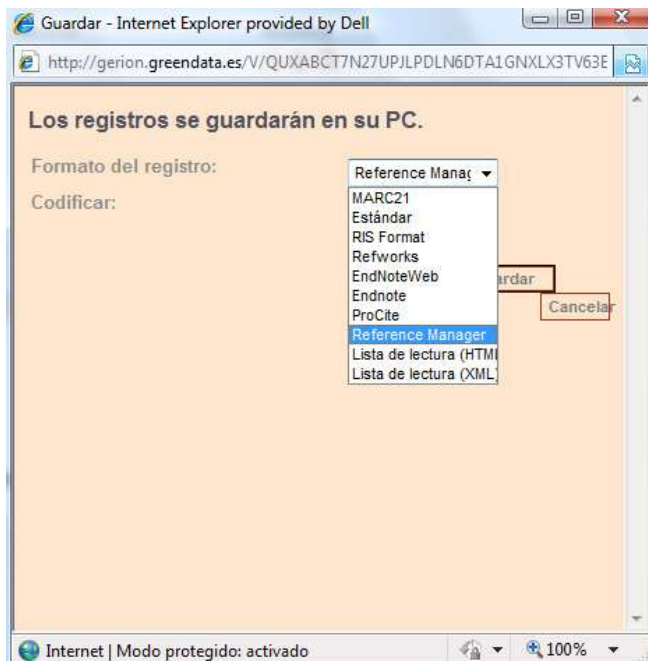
Guardar - Internet Explorer provided by Dell

http://gerion.greendata.es/V/QUXABCT7N27UPJLPDLN6DTA1GNXLX3TV63E

Los registros se guardarán en su PC.

Formato del registro:

Reference Manag

Codificar:

MARC21
Estándar
RIS Format
Refworks
EndNoteWeb
Endnote
ProCite
Reference Manager
Lista de lectura (HTMI
Lista de lectura (XML)

ardar

Cancelar

Internet | Modo protegido: activado

100%